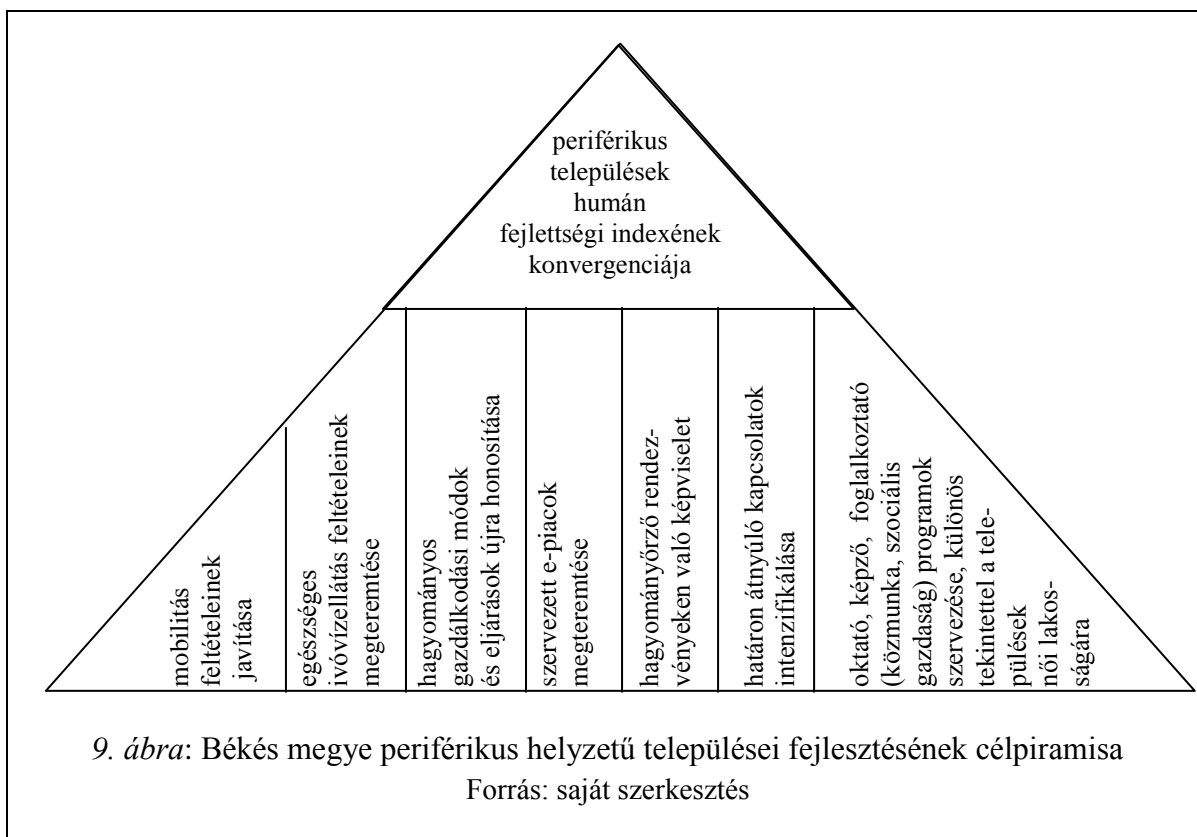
periférikus települések humán fejlettségi indexének konvergenciája

mobilitás feltételeinek javítása

egészséges ivóvízellátás feltételeinek megteremtése

hagyományos gazdálkodási módok és eljárások újra honosítása

szervezett e-piacok megteremtése

hagyományőrző rendezvényeken való képviselet

határon átnyúló kapcsolatok intenzifikálása

oktató, képző, foglalkoztató (közmunka, szociális gazdaság) programok szervezése, különös tekintettel a települések női lakosságára

*9. ábra*: Békés megye periférikus helyzetű települései fejlesztésének célpiramisa
Forrás: saját szerkesztés